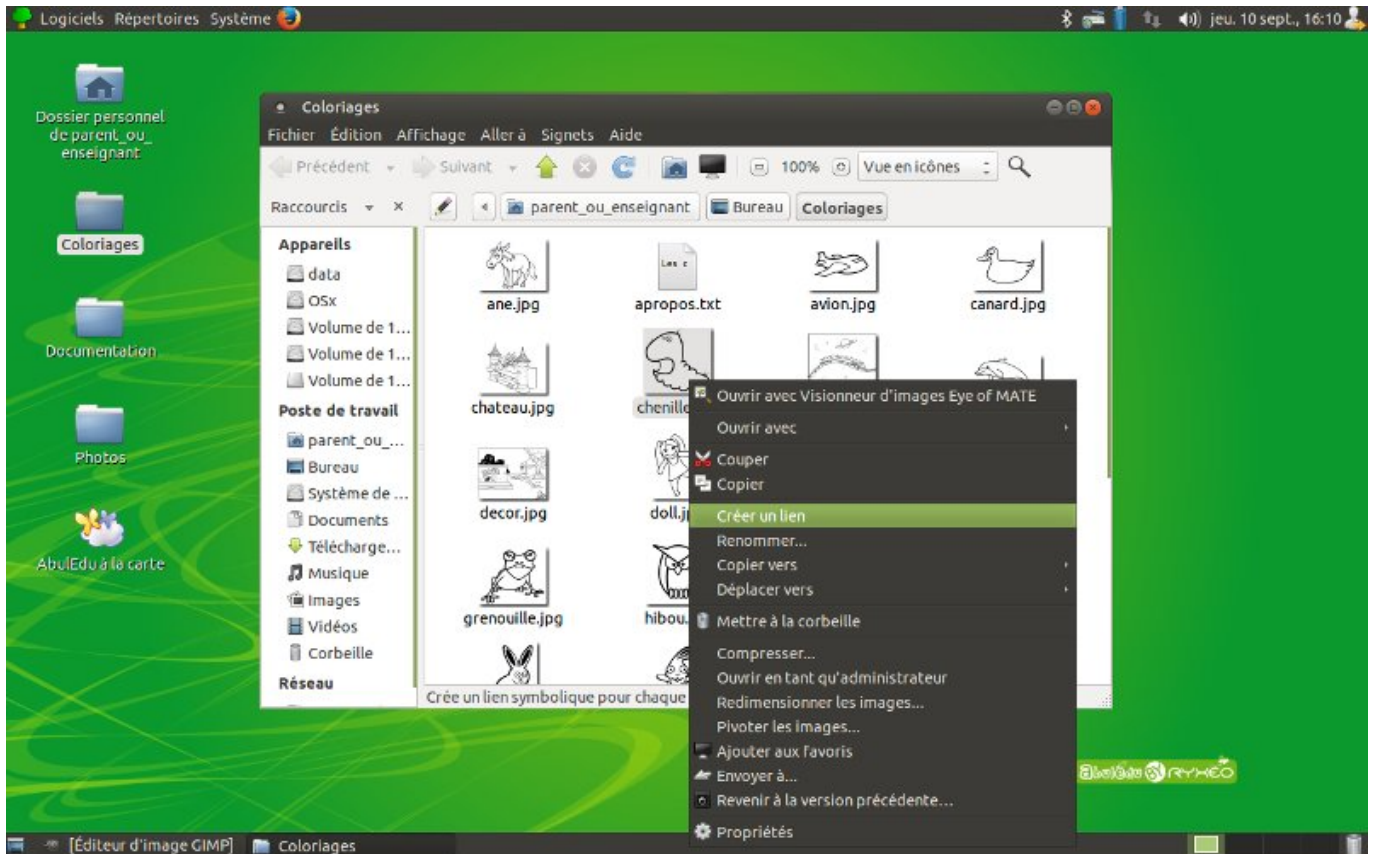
Logiciels Répertoires Système

jeu. 10 sept., 16:10

Dossier personnel de parent_ou_enseignant

Coloriages

Documentation

Photos

AbulEdu à la carte

Coloriages

Fichier Édition Affichage Aller à Signets Aide

Précédent Suivant 100% Vue en icônes

Raccourcis × parent_ou_enseignant Bureau Coloriages

Appareils
data
OSx
Volume de 1...
Volume de 1...
Volume de 1...
Poste de travail
parent_ou_...
Bureau
Système de ...
Documents
Télécharge...
Musique
Images
Vidéos
Corbeille
Réseau

ane.jpg
apropos.txt
avion.jpg
canard.jpg
chateau.jpg
chenille
decor.jpg
doll.jp
grenouille.jpg
hibou.

Crée un lien symbolique pour chaque

Ouvrir avec Visionneur d'images Eye of MATE
Ouvrir avec
Couper
Copier
Créer un lien
Renommer...
Copier vers
Déplacer vers
Mettre à la corbeille
Compresser...
Ouvrir en tant qu'administrateur
Redimensionner les images...
Pivoter les images...
Ajouter aux favoris
Envoyer à...
Revenir à la version précédente...
Propriétés

AbulEdu RYXEO

[Éditeur d'image GIMP] Coloriages